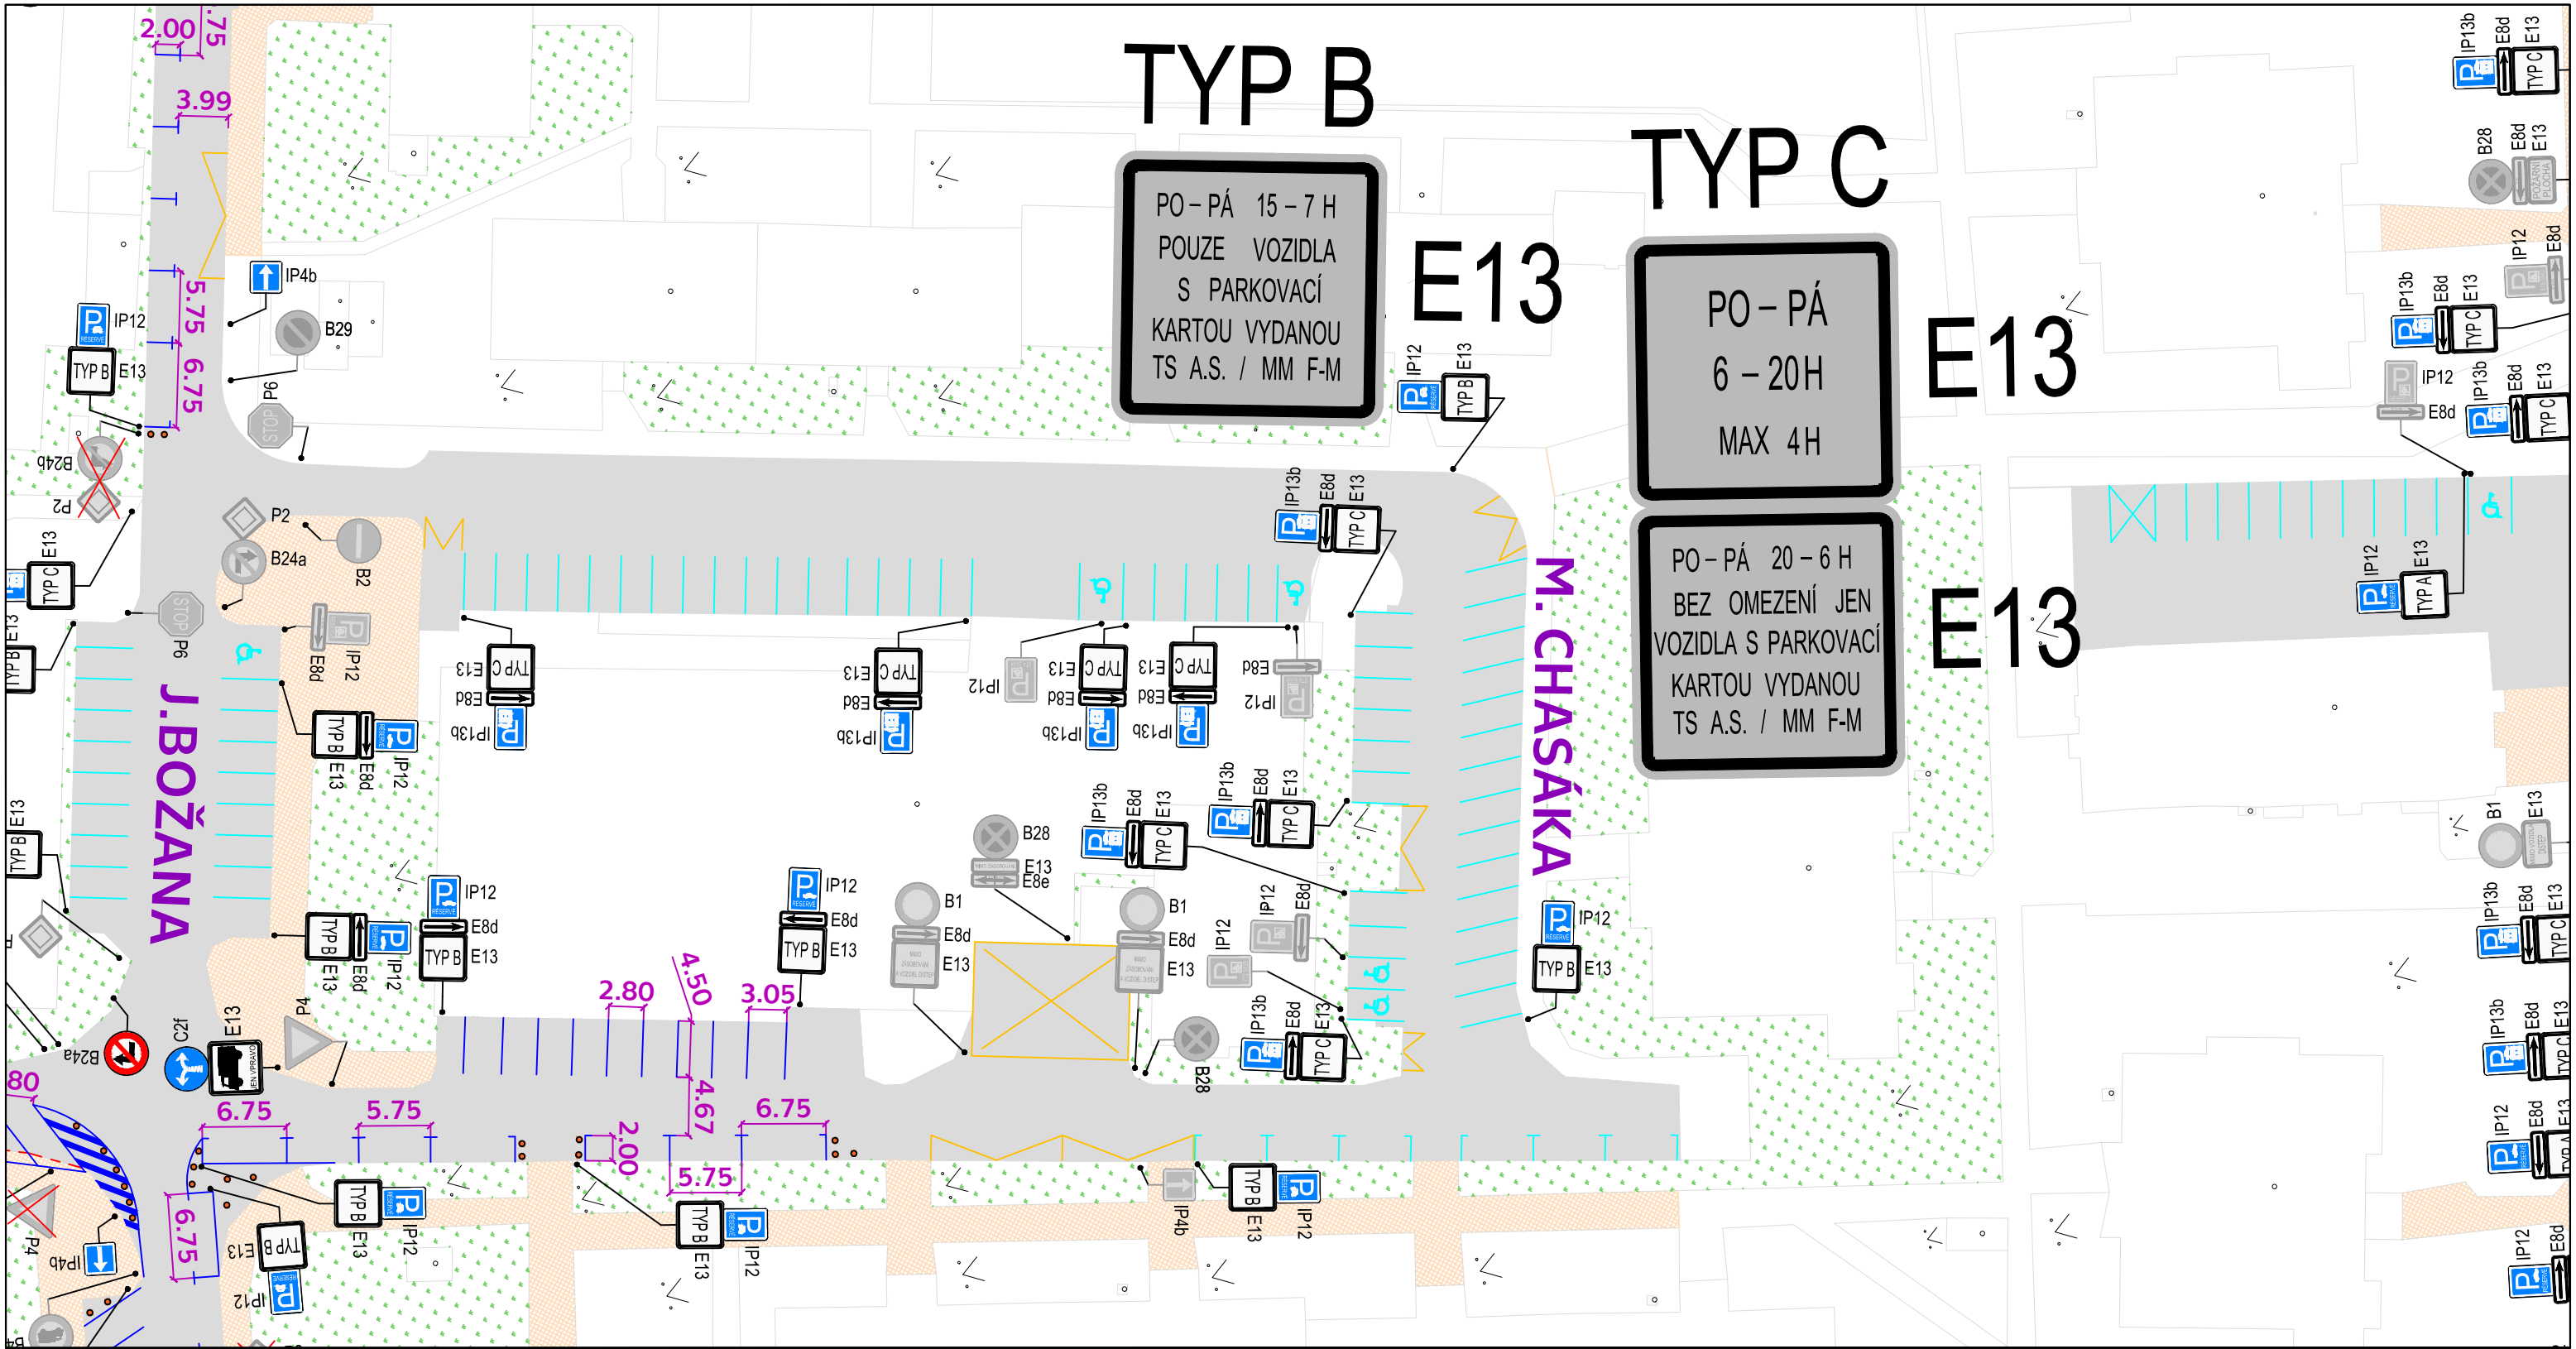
TYP B

PO – PÁ 15 – 7 H
POUZE VOZIDLA
S PARKOVACÍ
KARTOU VYDANOU
TS A.S. / MM F-M

E13

TYP C

PO – PÁ
6 – 20 H
MAX 4 H

E13

PO – PÁ 20 – 6 H
BEZ OMEZENÍ JEN
VOZIDLA S PARKOVACÍ
KARTOU VYDANOU
TS A.S. / MM F-M

E13

J.BOŽANA

M. CHASÁKA

2.00
.75
3.99
5.75
6.75
2.80
4.50
3.05
4.67
6.75
5.75
2.00
6.75
5.75
6.75
80

IP4b
B29
IP12
TYP B E13
P6
B24b
P2
P2
B24a
B2
TYP C
E13
TYP B
E13
P6
E8d
IP12
TYP B E13 E8d IP12
IP12
E8d
TYP B E13
TYP B E13 E8d IP12
P4
C2f
E13
B24a
P4
IP4b
TYP B E13
IP12
TYP B E13
IP12
TYP B E13 IP12
IP12
E8d
TYP B E13
TYP C E13
E8d
IP13b
TYP C E13
E8d
IP13b
IP12
TYP C E13
E8d
IP13b
TYP C E13
E8d
IP13b
E8d
IP12
IP13b E8d E13 TYP C
IP12 TYP B E13
B28
E13
E8e
B1
E8d
E13
B1
E8d
E13
IP13b E8d E13 TYP C
IP13b E8d E13 TYP C
IP12
E8d
IP12
IP13b E8d E13 TYP C
B28
IP4b
TYP B E13 IP12
IP12
TYP B E13
IP13b E8d E13 TYP C
B28 E8d E13
IP12 E8d
IP13b E8d E13 TYP C
IP12 E8d
IP13b E8d E13 TYP C
IP12 E13 TYP A
B1 E13
IP13b E8d E13 TYP C
IP13b E8d E13 TYP C
IP12 E8d E13 TYP A
IP12 E8d